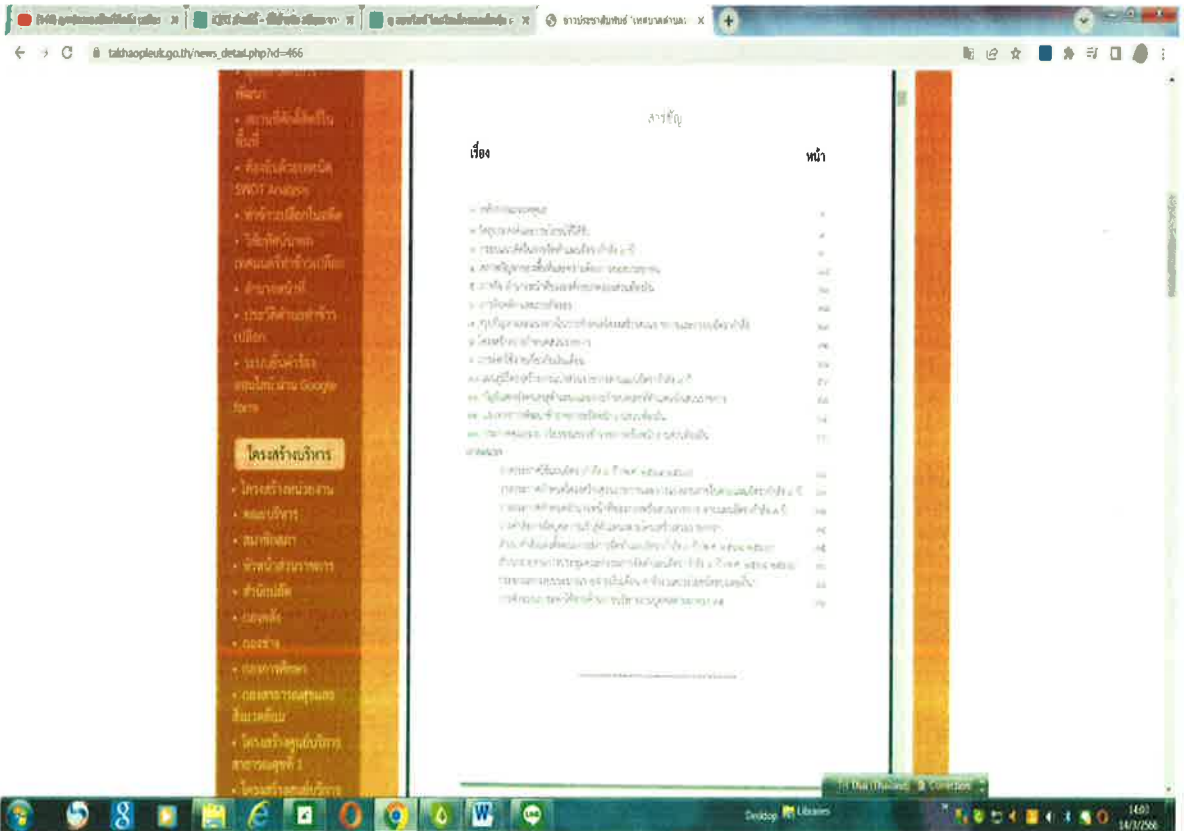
takhaopleuk.go.th/news_detail.php?id=466

ข่าวประชาสัมพันธ์ เทศบาลตำบล

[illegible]

• สถานที่สำคัญในพื้นที่

• ข้อมูลด้วยเทคนิค SWOT Analysis

• ท่องเที่ยวในพื้นที่

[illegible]

• อำนาจหน้าที่

• ประวัติตำบล

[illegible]

โครงสร้างบริหาร

• โครงสร้างหน่วยงาน

• คณะบริหาร

• สมาชิกสภา

• หัวหน้าส่วนราชการ

• สำนักปลัด

• กองคลัง

• กองช่าง

• กองการศึกษา

• กองสาธารณสุขและสิ่งแวดล้อม

• โครงสร้างศูนย์บริการสาธารณสุขที่ 1

สารบัญ

เรื่อง

หน้า

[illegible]

Desktop

Libraries

14:01

14/3/2566